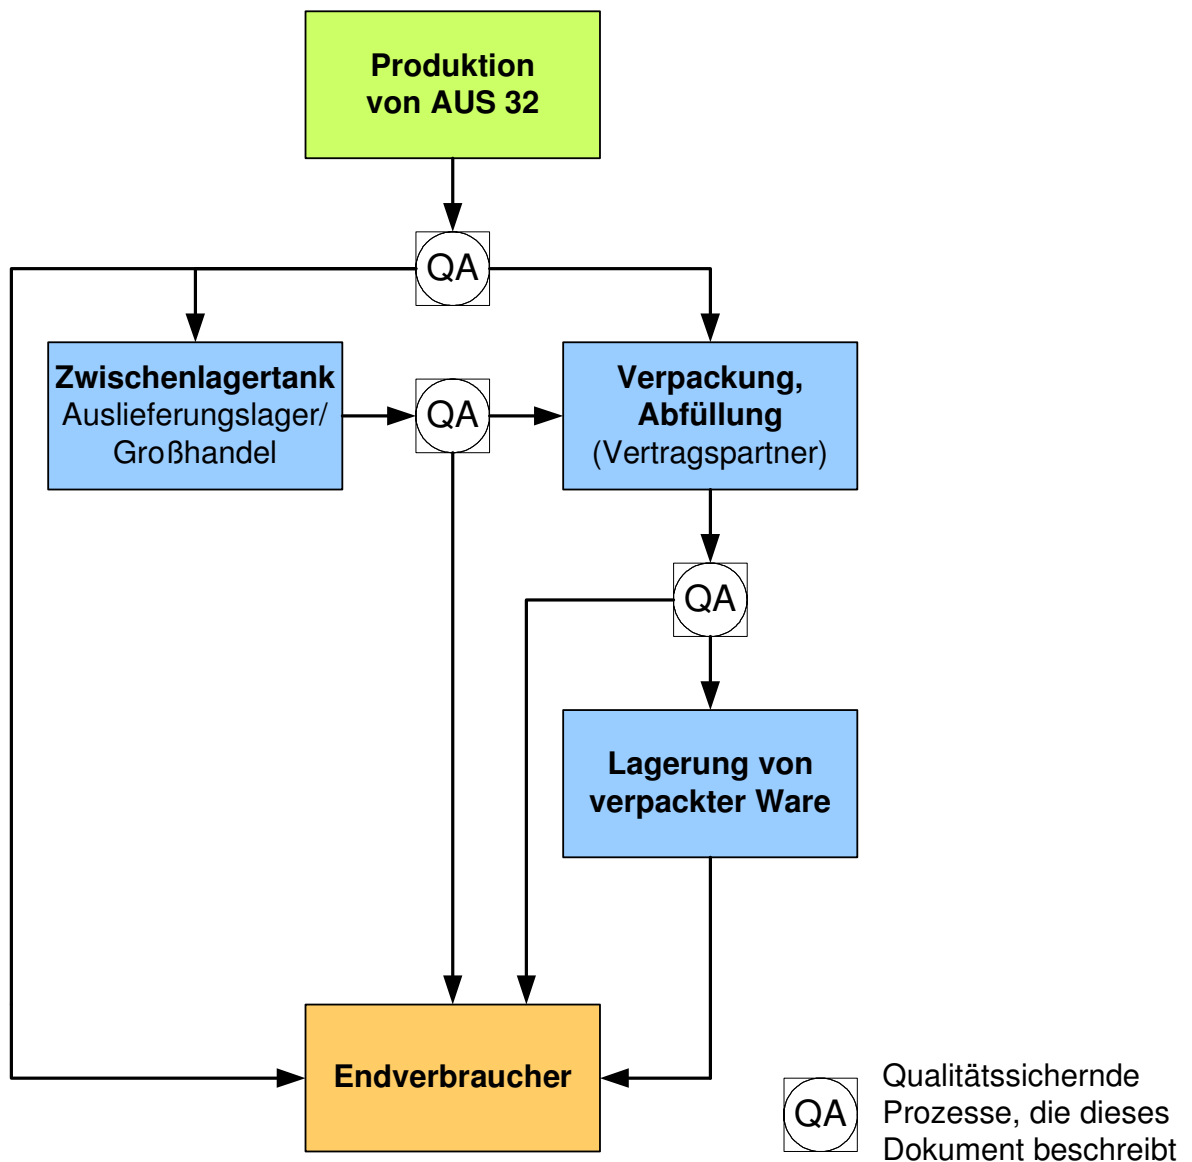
Produktion von AUS 32

QA

Zwischenlagertank Auslieferungslager/ Großhandel

QA

Verpackung, Abfüllung (Vertragspartner)

QA

Lagerung von verpackter Ware

Endverbraucher

QA Qualitätssichernde Prozesse, die dieses Dokument beschreibt